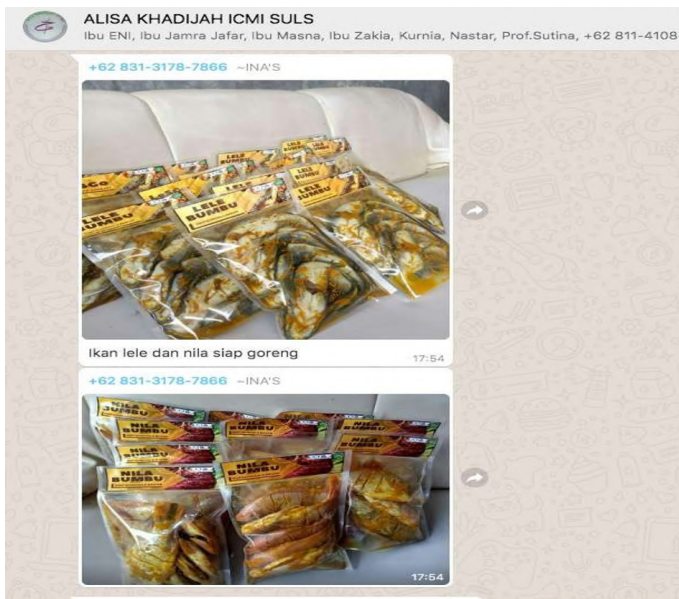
ALISA KHADIJAH ICMI SULS
Ibu ENI, Ibu Jamra Jafar, Ibu Masna, Ibu Zakia, Kurnia, Nastar, Prof.Sutina, +62 811-4108

+62 831-3178-7866 ~INA'S

LELE BUMBU
LELE BUMBU
LELE BUMBU

Ikan lele dan nila siap goreng
17:54

+62 831-3178-7866 ~INA'S

NILA BUMBU
NILA BUMBU
NILA BUMBU

17:54